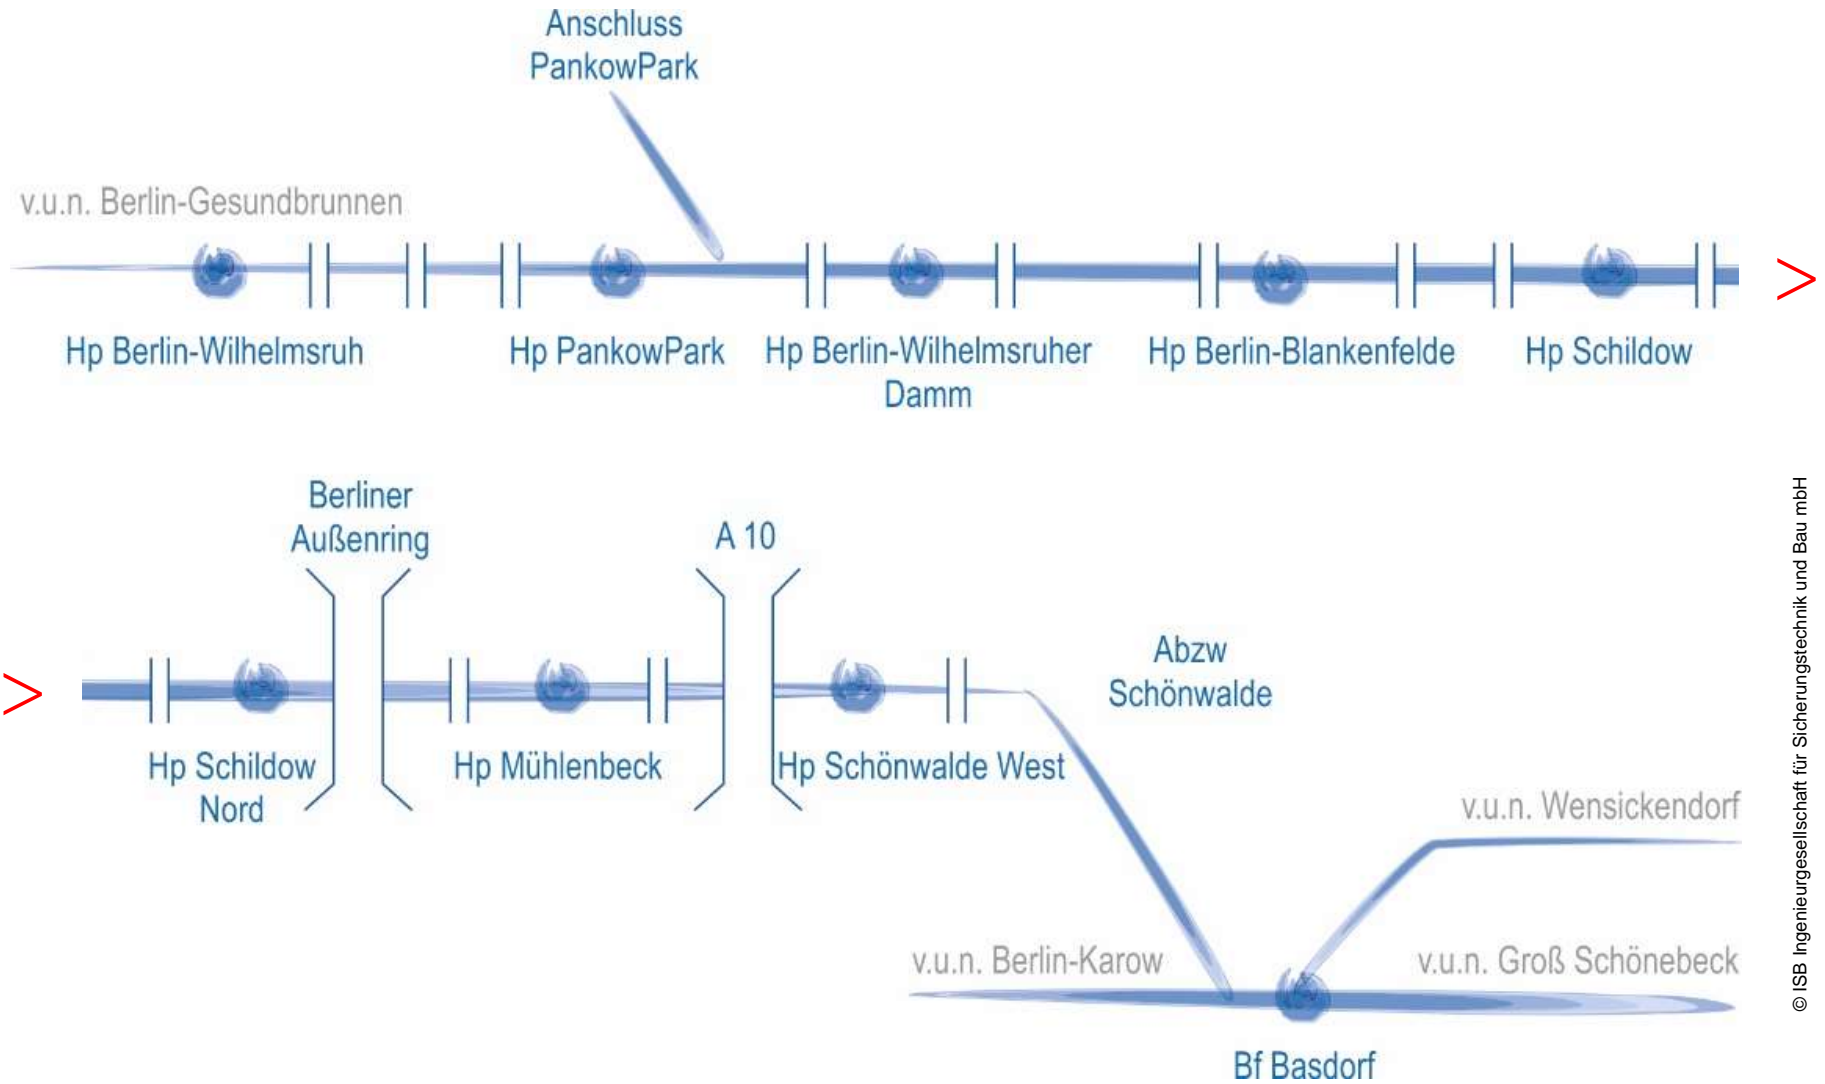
Anschluss PankowPark

v.u.n. Berlin-Gesundbrunnen

Hp Berlin-Wilhelmsruh

Hp PankowPark

Hp Berlin-Wilhelmsruher Damm

Hp Berlin-Blankenfelde

Hp Schildow

>

Berliner Außenring

A 10

>

Abzw Schönwalde

Hp Schildow Nord

Hp Mühlenbeck

Hp Schönwalde West

v.u.n. Wensickendorf

v.u.n. Berlin-Karow

v.u.n. Groß Schönebeck

Bf Basdorf

© ISB Ingenieurgesellschaft für Sicherungstechnik und Bau mbH